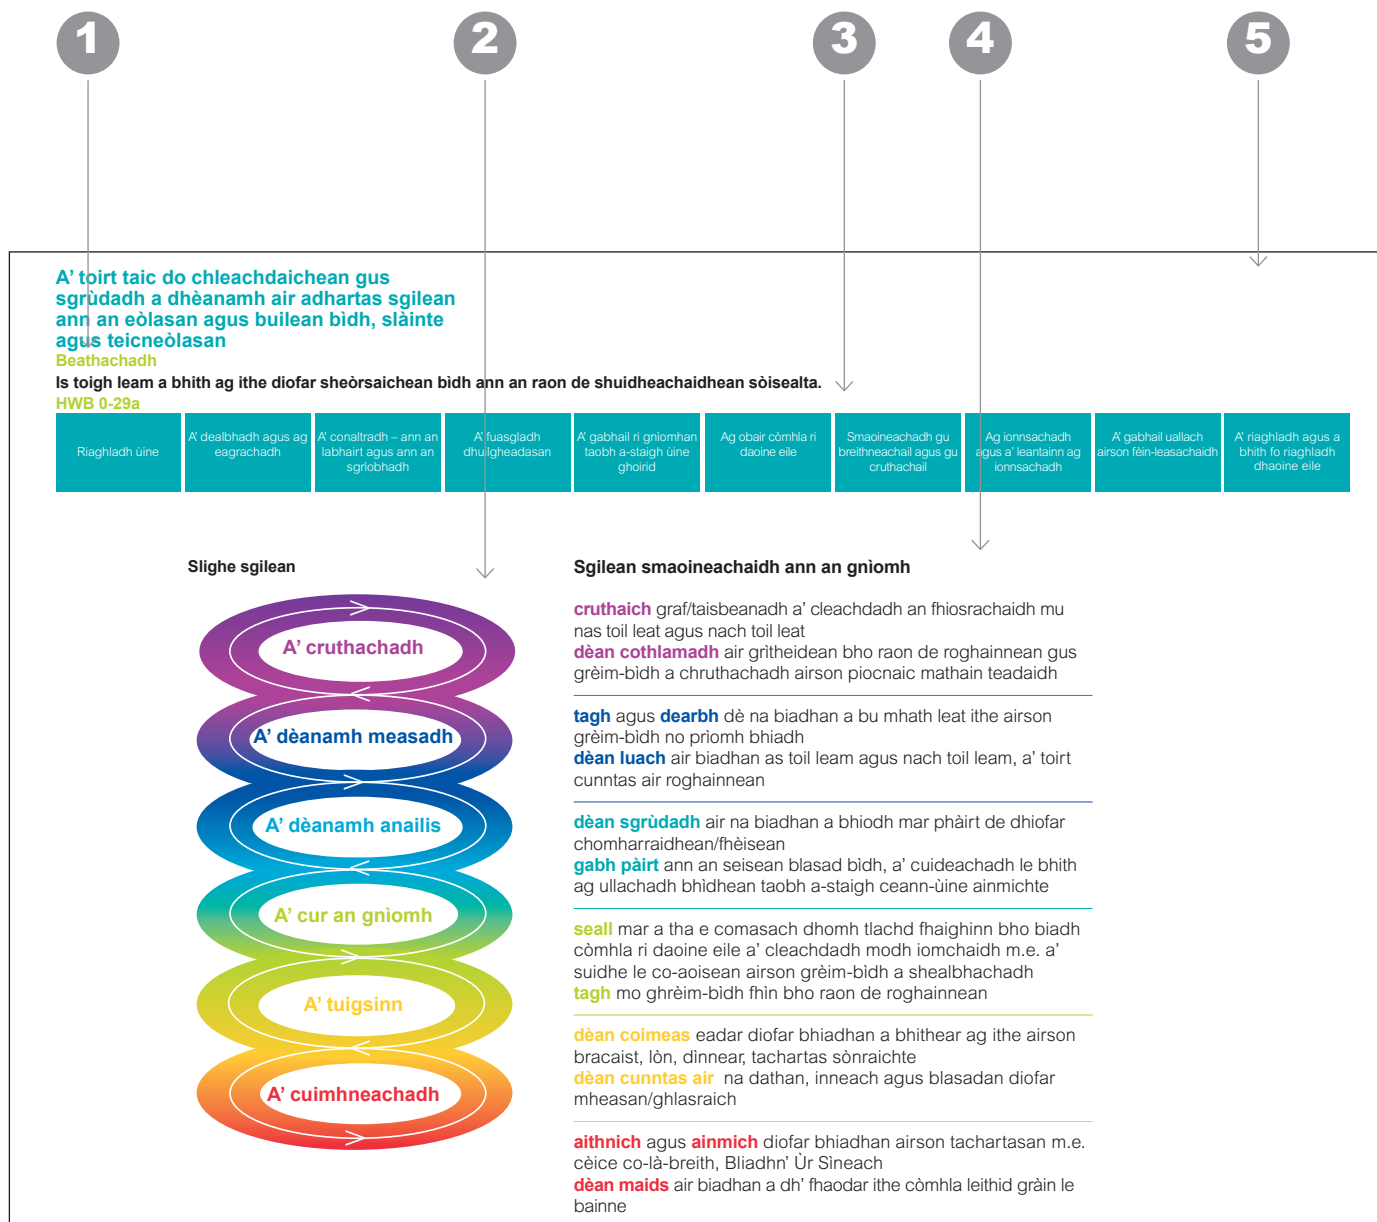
1

2

3

4

5

A' toirt taic do chleachdaichean gus sgrùdadh a dhèanamh air adhartas sgilean ann an eòlasan agus builean bìdh, slàinte agus teicneòlasan

Beathachadh

Is toigh leam a bhith ag ithe diofar sheòrsaichean bìdh ann an raon de shuidheachaidhean sòisealta.

HWB 0-29a

| Riaghladh ùine | A' dealbhadh agus ag eagrachadh | A' conaltradh – ann an labhairt agus ann an sgrìobhadh | A' fuasgladh dhuilgheadasan | A' gabhail ri gnìomhan taobh a-staigh ùine ghoirid | Ag obair còmhla ri daoine eile | Smaoineachadh gu breithneachail agus gu cruthachail | Ag ionnsachadh agus a' leantainn ag ionnsachadh | A' gabhail uallach airson fèin-leasachaidh | A' riaghladh agus a bhith fo riaghladh dhaoine eile |
|---|---|---|---|---|---|---|---|---|---|

Slighe sgilean

A' cruthachadh
A' dèanamh measadh
A' dèanamh anailis
A' cur an gnìomh
A' tuigsinn
A' cuimhneachadh

Sgilean smaoineachaidh ann an gnìomh

cruthaich graf/taisbeanadh a' cleachdadh an fhiosrachaidh mu nas toil leat agus nach toil leat
dèan cothlamadh air grìtheidean bho raon de roghainnean gus grèim-bìdh a chruthachadh airson piocnaic mathain teadaidh

tagh agus dearbh dè na biadhan a bu mhath leat ithe airson grèim-bìdh no prìomh bhiadh
dèan luach air biadhan as toil leam agus nach toil leam, a' toirt cunntas air roghainnean

dèan sgrùdadh air na biadhan a bhiodh mar phàirt de dhiofar chomharraidhean/fhèisean
gabh pàirt ann an seisean blasad bìdh, a' cuideachadh le bhith ag ullachadh bhìdhean taobh a-staigh ceann-ùine ainmichte

seall mar a tha e comasach dhomh tlachd fhaighinn bho biadh còmhla ri daoine eile a' cleachdadh modh iomchaidh m.e. a' suidhe le co-aoisean airson grèim-bìdh a shealbhachadh
tagh mo ghrèim-bìdh fhìn bho raon de roghainnean

dèan coimeas eadar diofar bhiadhan a bhithear ag ithe airson bracaist, lòn, dìnnear, tachartas sònraichte
dèan cunntas air na dathan, inneach agus blasadan diofar mheasan/ghlasraich

aithnich agus ainmich diofar bhiadhan airson tachartasan m.e. cèice co-là-breith, Bliadhn' Ùr Sìneach
dèan maids air biadhan a dh' fhaodar ithe còmhla leithid gràin le bainne